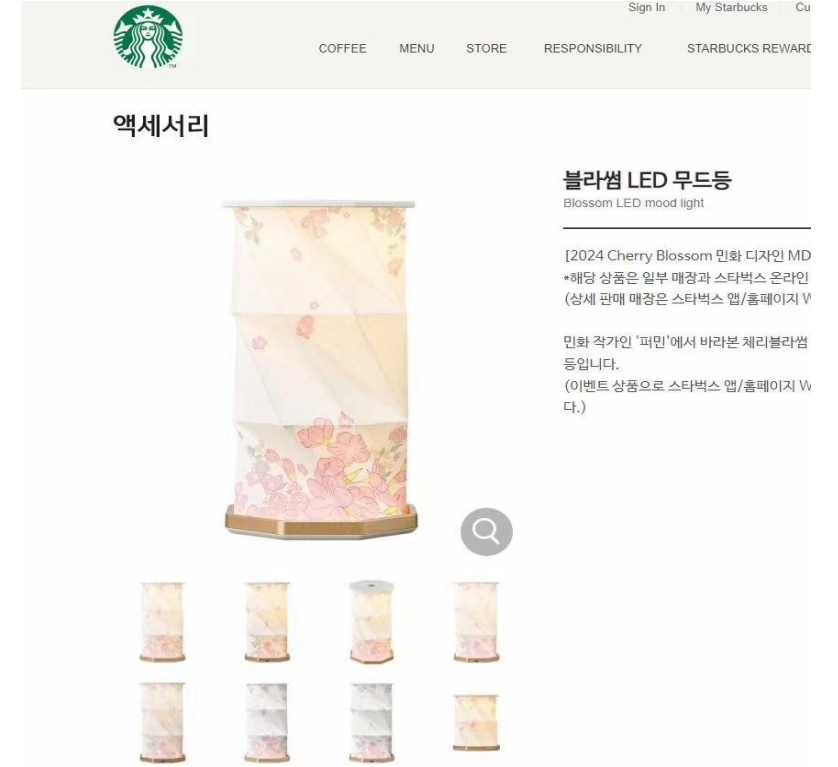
Sign In | My Starbucks | Cu

COFFEE MENU STORE RESPONSIBILITY STARBUCKS REWARD

액세서리

블라썸 LED 무드등
Blossom LED mood light

[2024 Cherry Blossom 민화 디자인 MD
*해당 상품은 일부 매장과 스타벅스 온라인
(상세 판매 매장은 스타벅스 앱/홈페이지 W

민화 작가인 '퍼민'에서 바라본 체리블라썸
등입니다.
(이벤트 상품으로 스타벅스 앱/홈페이지 W
다.)